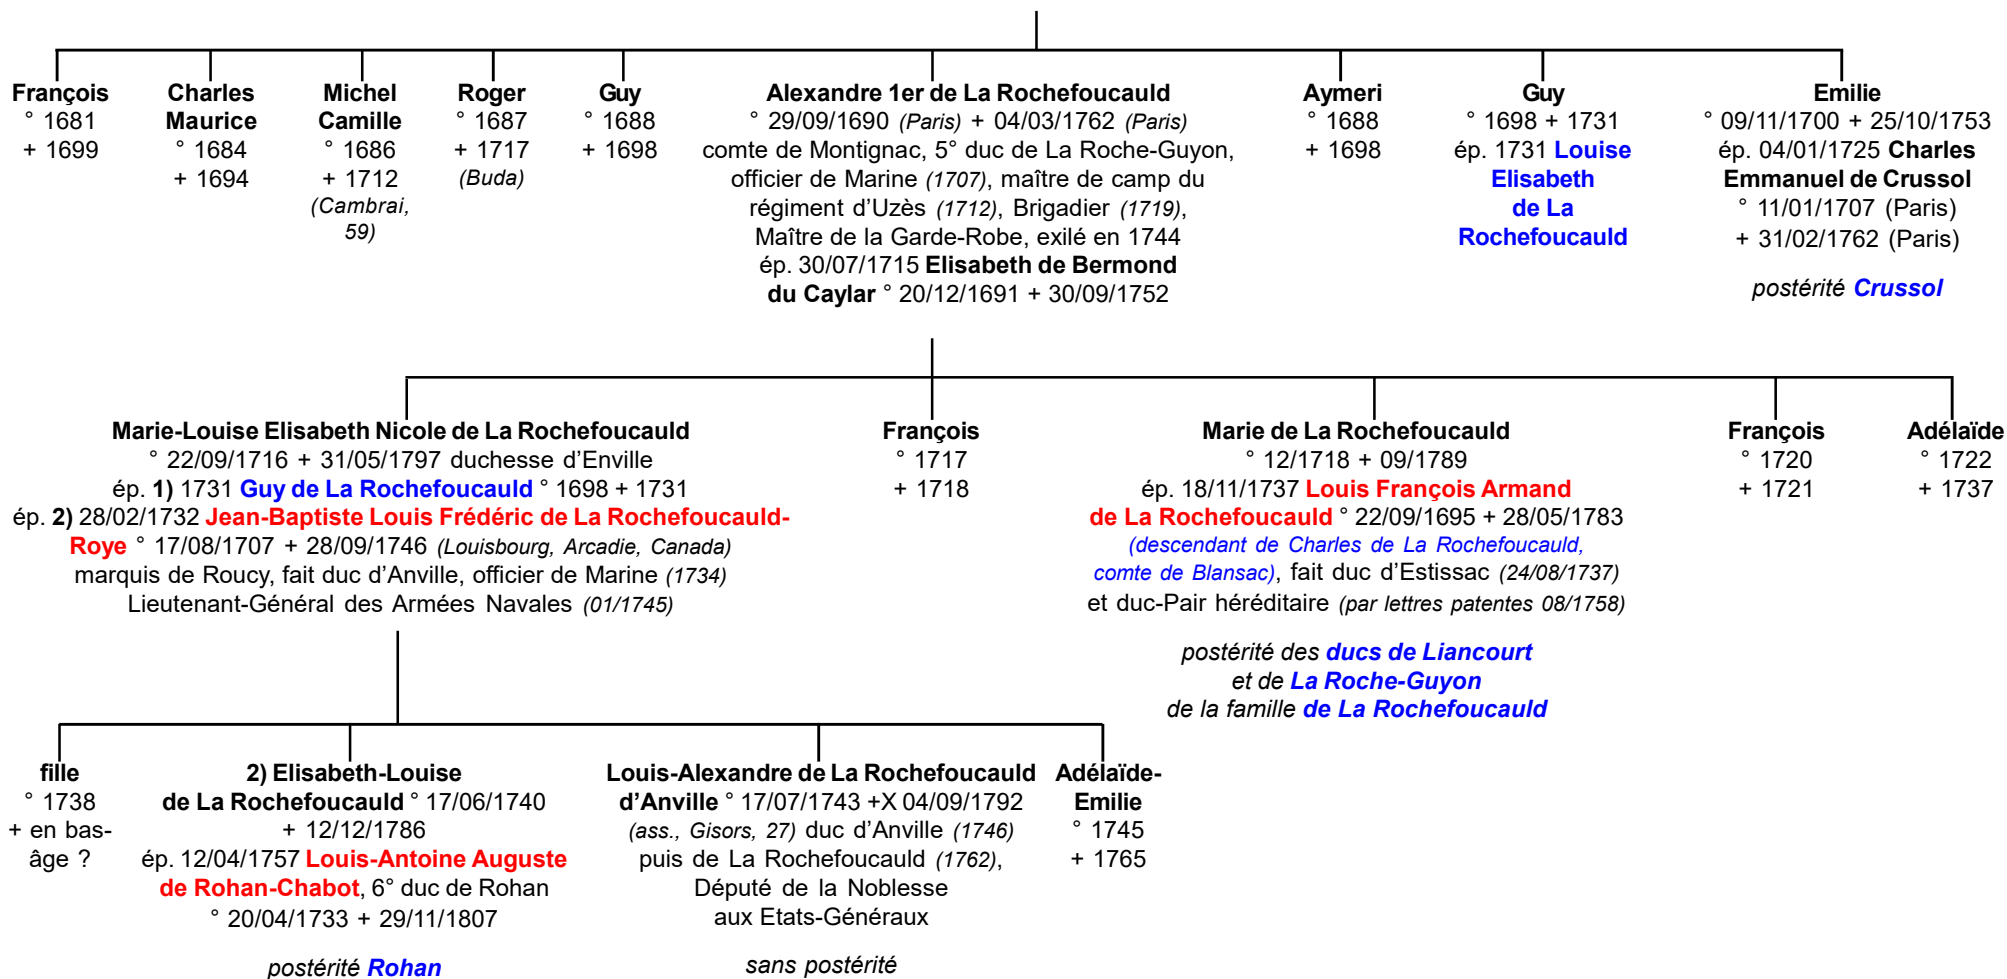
François
° 1681
+ 1699

Charles Maurice
° 1684
+ 1694

Michel Camille
° 1686
+ 1712
(Cambrai, 59)

Roger
° 1687
+ 1717
(Buda)

Guy
° 1688
+ 1698

Alexandre 1er de La Rochefoucauld
° 29/09/1690 (Paris) + 04/03/1762 (Paris)
comte de Montignac, 5° duc de La Roche-Guyon, officier de Marine (1707), maître de camp du régiment d'Uzès (1712), Brigadier (1719), Maître de la Garde-Robe, exilé en 1744
ép. 30/07/1715 Elisabeth de Bermond du Caylar ° 20/12/1691 + 30/09/1752

Aymeri
° 1688
+ 1698

Guy
° 1698 + 1731
ép. 1731 Louise Elisabeth de La Rochefoucauld

Emilie
° 09/11/1700 + 25/10/1753
ép. 04/01/1725 Charles Emmanuel de Crussol
° 11/01/1707 (Paris)
+ 31/02/1762 (Paris)

postérité Crussol

Marie-Louise Elisabeth Nicole de La Rochefoucauld
° 22/09/1716 + 31/05/1797 duchesse d'Enville
ép. 1) 1731 Guy de La Rochefoucauld ° 1698 + 1731
ép. 2) 28/02/1732 Jean-Baptiste Louis Frédéric de La Rochefoucauld-Roye ° 17/08/1707 + 28/09/1746 (Louisbourg, Arcadie, Canada)
marquis de Roucy, fait duc d'Anville, officier de Marine (1734)
Lieutenant-Général des Armées Navales (01/1745)

François
° 1717
+ 1718

Marie de La Rochefoucauld
° 12/1718 + 09/1789
ép. 18/11/1737 Louis François Armand de La Rochefoucauld ° 22/09/1695 + 28/05/1783
(descendant de Charles de La Rochefoucauld, comte de Blansac), fait duc d'Estissac (24/08/1737)
et duc-Pair héréditaire (par lettres patentes 08/1758)

postérité des ducs de Liancourt
et de La Roche-Guyon
de la famille de La Rochefoucauld

François
° 1720
+ 1721

Adélaïde
° 1722
+ 1737

fille
° 1738
+ en bas-âge ?

2) Elisabeth-Louise de La Rochefoucauld ° 17/06/1740
+ 12/12/1786
ép. 12/04/1757 Louis-Antoine Auguste de Rohan-Chabot, 6° duc de Rohan
° 20/04/1733 + 29/11/1807

postérité Rohan

Louis-Alexandre de La Rochefoucauld d'Anville ° 17/07/1743 +X 04/09/1792
(ass., Gisors, 27) duc d'Anville (1746)
puis de La Rochefoucauld (1762),
Député de la Noblesse
aux Etats-Généraux

sans postérité

Adélaïde-Emilie
° 1745
+ 1765